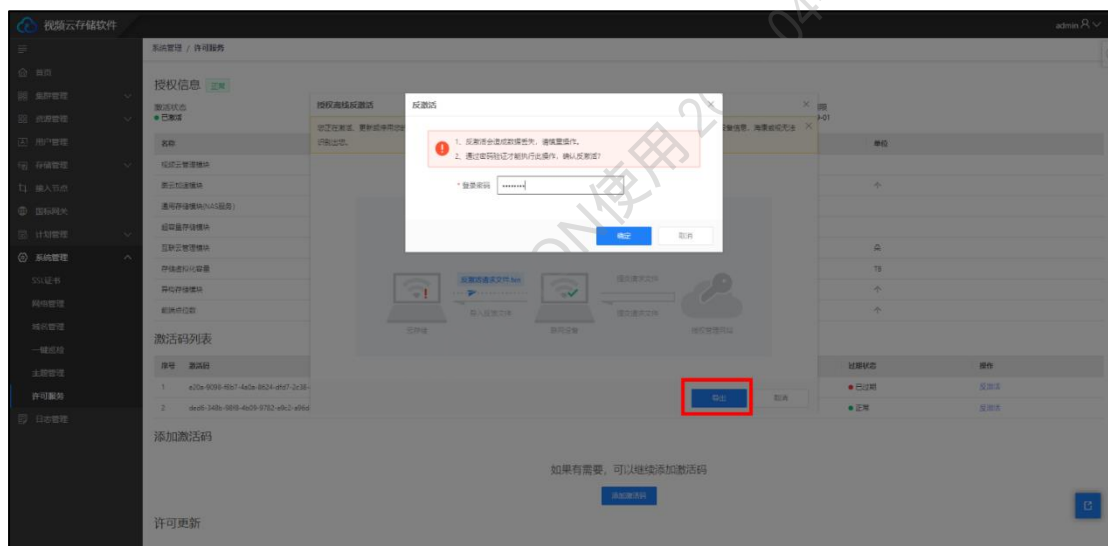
视频云存储软件

admin

首页
集群管理
资源管理
用户管理
存储管理
接入节点
国标网关
计划管理
系统管理
SSL证书
网络管理
辅助管理
一键巡检
主题管理
许可服务
日志管理

系统管理 / 许可服务

授权信息 正常

激活状态
● 已激活

名称
视频云管理模块
表示加速模块
通用存储模块(NAS服务)
超容量存储模块
互联云管理模块
存储虚拟化容量
异构存储模块
数据在线数

单位
个
台
TB
个
个

激活码列表

序号 激活码
1 e20a-9099-f6b7-4a5a-8624-dfd7-2c38-
2 dea8-348b-98f8-4a09-8782-a9c2-a06d

过期状态 操作
● 已过期 反激活
● 正常 反激活

授权直接反激活

反激活

1、反激活会造成数据丢失，请慎重操作。
2、通过密码验证才能执行此操作，确认反激活?

* 登录密码 ••••••••

确定 取消

导出 取消

添加激活码

如果有需要，可以继续添加激活码

添加激活码

许可更新